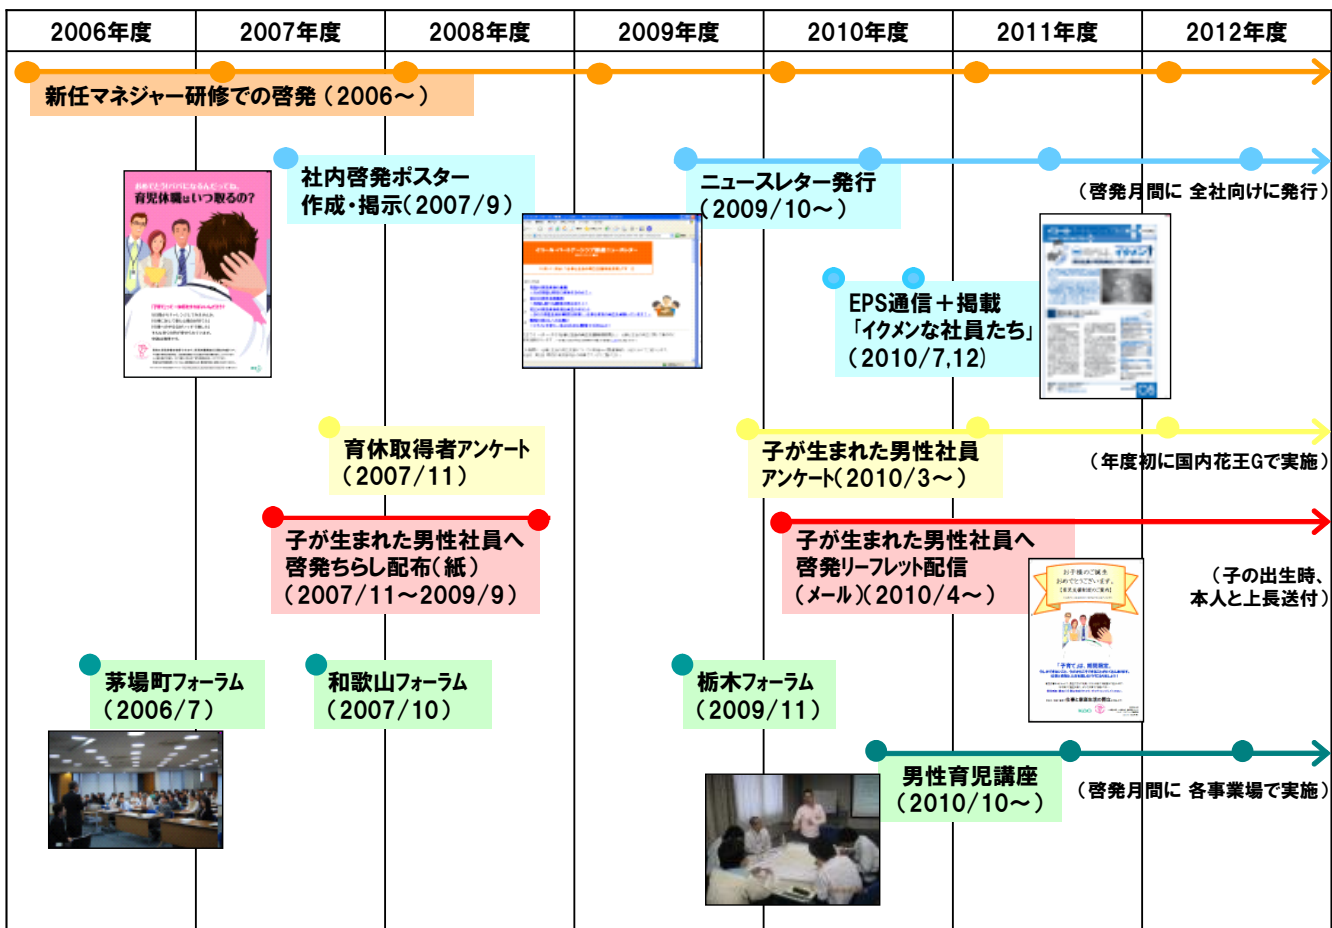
| 2006年度 | 2007年度 | 2008年度 | 2009年度 | 2010年度 | 2011年度 | 2012年度 |
|---|---|---|---|---|---|---|

新任マネジャー研修での啓発（2006～）

おめでとう!パパになるんだってね。育児休職はいつ取るの?

社内啓発ポスター作成・掲示（2007/9）

ニュースレター発行（2009/10～）

（啓発月間に 全社向けに発行）

EPS通信＋掲載「イクメンな社員たち」（2010/7,12）

育休取得者アンケート（2007/11）

子が生まれた男性社員アンケート（2010/3～）

（年度初に国内花王Gで実施）

子が生まれた男性社員へ啓発ちらし配布（紙）（2007/11～2009/9）

子が生まれた男性社員へ啓発リーフレット配信（メール）（2010/4～）

（子の出生時、本人と上長送付）

茅場町フォーラム（2006/7）

和歌山フォーラム（2007/10）

栃木フォーラム（2009/11）

男性育児講座（2010/10～）

（啓発月間に 各事業場で実施）